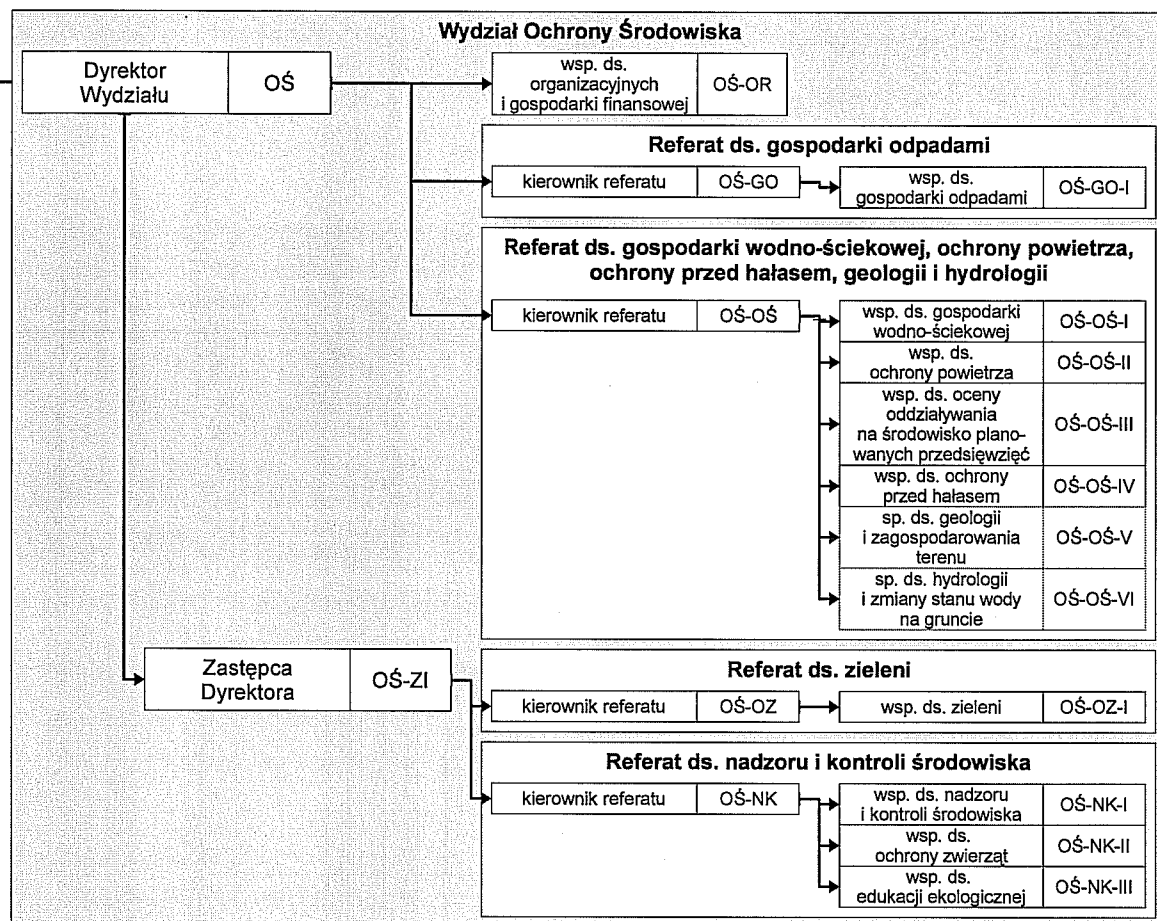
Wydział Ochrony Środowiska

Dyrektor Wydziału | OŚ

wsp. ds. organizacyjnych i gospodarki finansowej | OŚ-OR

Referat ds. gospodarki odpadami

kierownik referatu | OŚ-GO

wsp. ds. gospodarki odpadami | OŚ-GO-I

Referat ds. gospodarki wodno-ściekowej, ochrony powietrza, ochrony przed hałasem, geologii i hydrologii

kierownik referatu | OŚ-OŚ

wsp. ds. gospodarki wodno-ściekowej | OŚ-OŚ-I

wsp. ds. ochrony powietrza | OŚ-OŚ-II

wsp. ds. oceny oddziaływania na środowisko planowanych przedsięwzięć | OŚ-OŚ-III

wsp. ds. ochrony przed hałasem | OŚ-OŚ-IV

sp. ds. geologii i zagospodarowania terenu | OŚ-OŚ-V

sp. ds. hydrologii i zmiany stanu wody na gruncie | OŚ-OŚ-VI

Zastępca Dyrektora | OŚ-ZI

Referat ds. zieleni

kierownik referatu | OŚ-OZ

wsp. ds. zieleni | OŚ-OZ-I

Referat ds. nadzoru i kontroli środowiska

kierownik referatu | OŚ-NK

wsp. ds. nadzoru i kontroli środowiska | OŚ-NK-I

wsp. ds. ochrony zwierząt | OŚ-NK-II

wsp. ds. edukacji ekologicznej | OŚ-NK-III